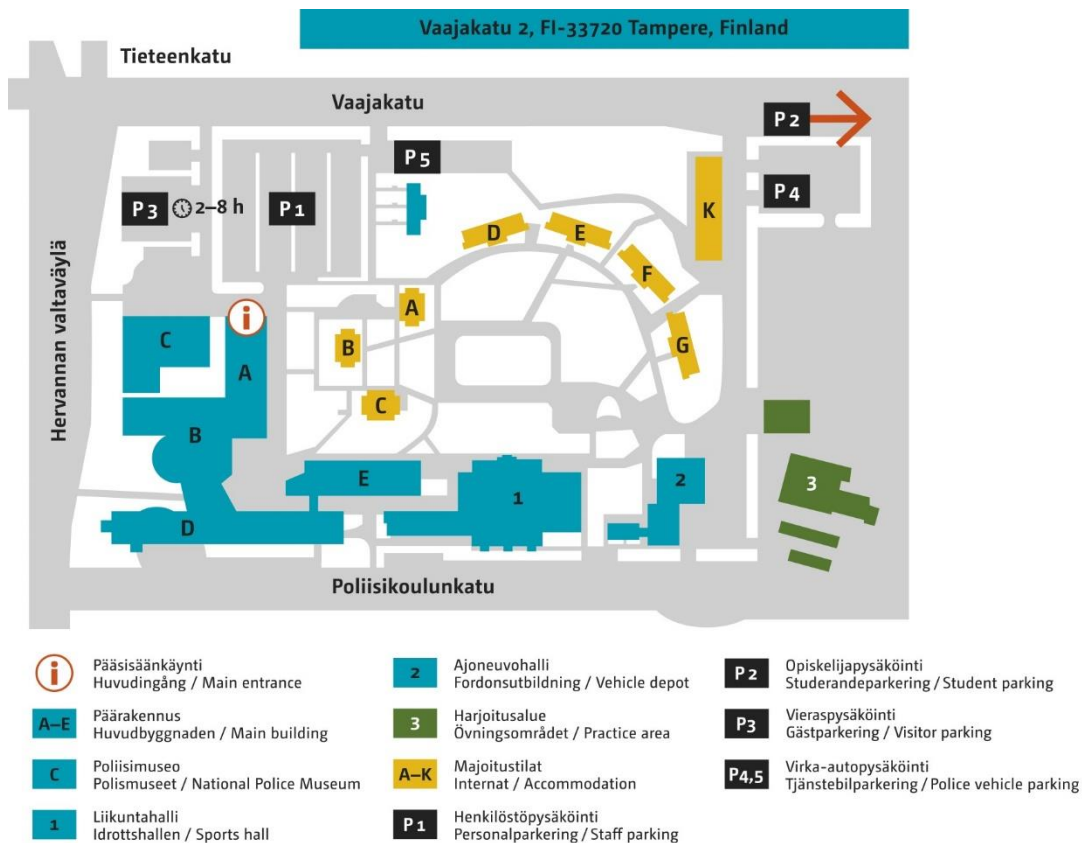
Vaajakatu 2, FI-33720 Tampere, Finland

Tieteenkatu

Vaajakatu

P2

P5

P4

P3 2–8 h

P1

K

D

E

F

A

G

B

C

Hervannan valtaväylä

C

A

B

E

1

2

3

D

Poliisikoulunkatu

i Pääsisäänkäynti
Huvudingång / Main entrance

A–E Päärakennus
Huvudbyggnaden / Main building

C Poliisimuseo
Polismuseet / National Police Museum

1 Liikuntahalli
Idrottshallen / Sports hall

2 Ajoneuvohalli
Fordonsutbildning / Vehicle depot

3 Harjoitusalue
Övningsområdet / Practice area

A–K Majoitustilat
Internat / Accommodation

P1 Henkilöstöpysäköinti
Personalparkering / Staff parking

P2 Opiskelijapysäköinti
Studerandeparkering / Student parking

P3 Vieraspysäköinti
Gästparkering / Visitor parking

P4,5 Virka-autopysäköinti
Tjänstebilparkering / Police vehicle parking